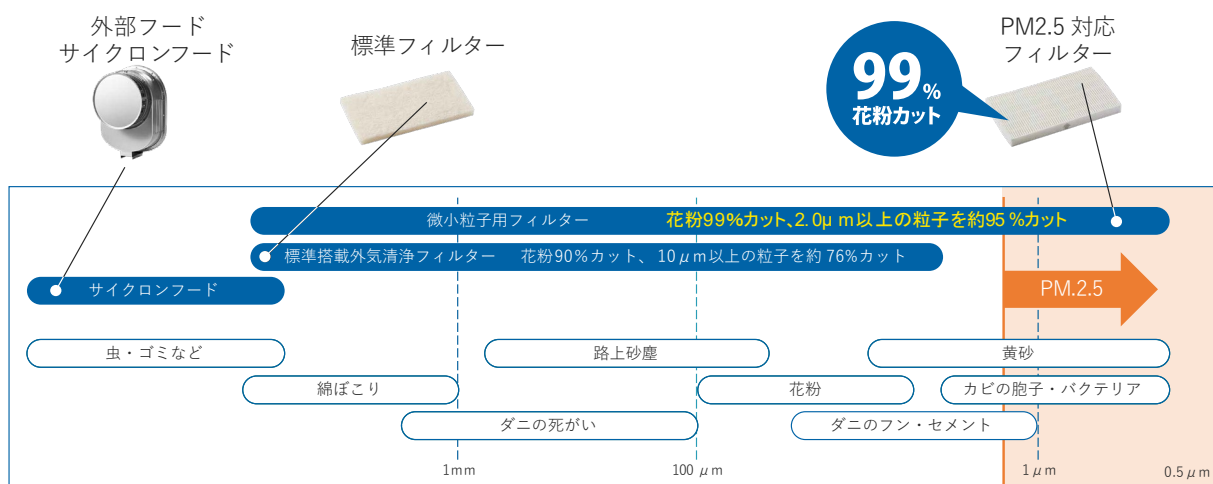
外部フード
サイクロンフード

標準フィルター

99%
花粉カット

PM2.5 対応
フィルター

微小粒子用フィルター　花粉99%カット､2.0μｍ以上の粒子を約95％カット

標準搭載外気清浄フィルター　花粉90%カット、10$\mu$m以上の粒子を約 76%カット

サイクロンフード

PM.2.5

虫・ゴミなど

路上砂塵

黄砂

綿ぼこり

花粉

カビの胞子・バクテリア

ダニの死がい

ダニのフン・セメント

1mm

100 $\mu$m

1$\mu$m

0.5$\mu$m